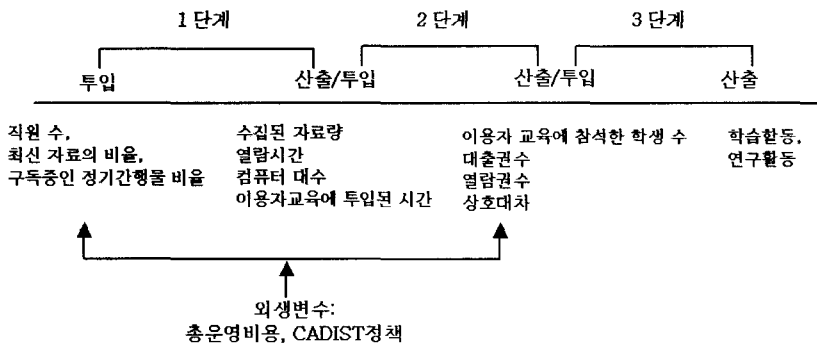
1 단계

2 단계

3 단계

투입

산출/투입

산출/투입

산출

직원 수,
최신 자료의 비율,
구독중인 정기간행물 비율

수집된 자료량
열람시간
컴퓨터 대수
이용자교육에 투입된 시간

이용자 교육에 참석한 학생 수
대출권수
열람권수
상호대차

학습활동,
연구활동

외생변수:
총운영비용, CADIST정책